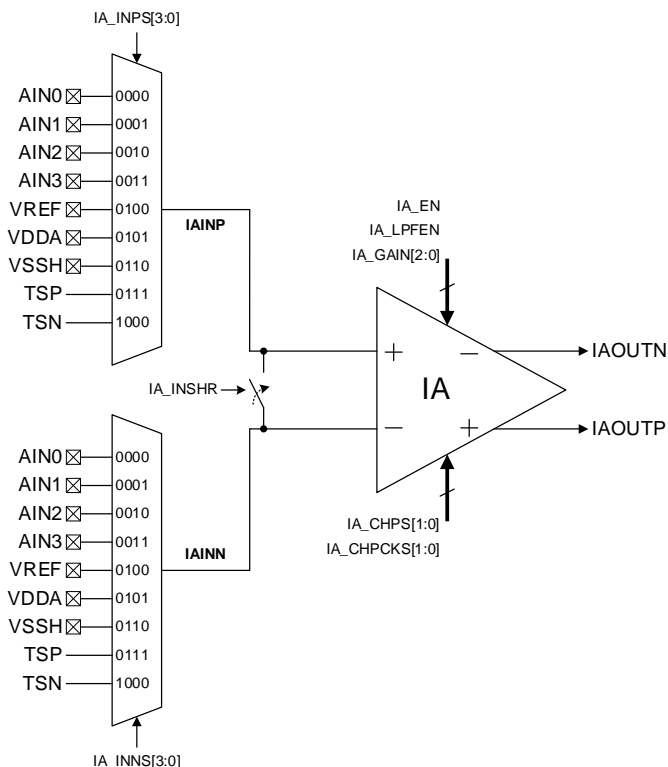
IA_INPS[3:0]

AIN0 0000
AIN1 0001
AIN2 0010
AIN3 0011
VREF 0100
VDDA 0101
VSSH 0110
TSP 0111
TSN 1000

IAINP

IA_EN
IA_LPFEN
IA_GAIN[2:0]

+ −
IA
− +

IAOUTN
IAOUTP

IA_INSHR

AIN0 0000
AIN1 0001
AIN2 0010
AIN3 0011
VREF 0100
VDDA 0101
VSSH 0110
TSP 0111
TSN 1000

IAINN

IA_CHPS[1:0]
IA_CHPCKS[1:0]

IA_INNS[3:0]